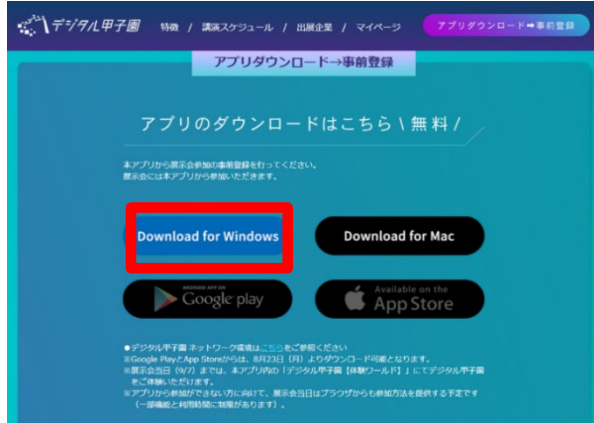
デジタル甲子園 特徴 / 講演スケジュール / 出展企業 / マイページ アプリダウンロード➡事前登録

アプリダウンロード→事前登録

アプリのダウンロードはこちら \ 無料 /

本アプリから展示会参加の事前登録を行ってください。
展示会には本アプリから参加いただきます。

Download for Windows

Download for Mac

ANDROID APP ON Google play

Available on the App Store

●デジタル甲子園 ネットワーク環境はこちらをご参照ください
※Google PlayとApp Storeからは、8月23日（月）よりダウンロード可能となります。
※展示会当日（9/7）までは、本アプリ内の「デジタル甲子園【体験ワールド】」にてデジタル甲子園をご体験いただけます。
※アプリから参加ができない方に向けて、展示会当日はブラウザからも参加方法を提供する予定です（一部機能と利用時間に制限があります）。